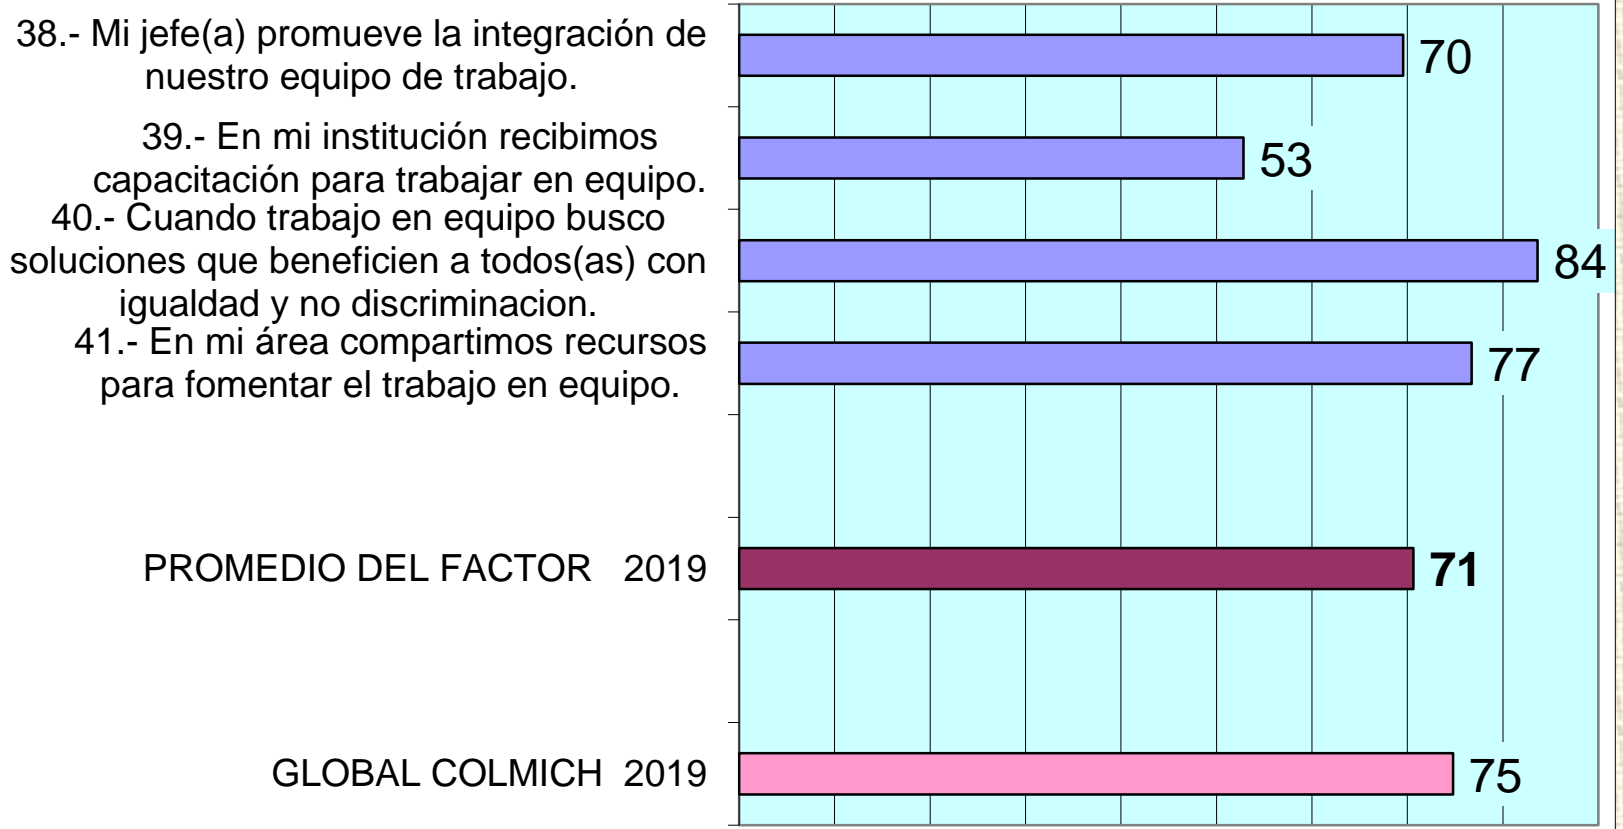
38.- Mi jefe(a) promueve la integración de nuestro equipo de trabajo.

39.- En mi institución recibimos capacitación para trabajar en equipo.

40.- Cuando trabajo en equipo busco soluciones que beneficien a todos(as) con igualdad y no discriminacion.

41.- En mi área compartimos recursos para fomentar el trabajo en equipo.

PROMEDIO DEL FACTOR 2019

GLOBAL COLMICH 2019

70

53

84

77

71

75